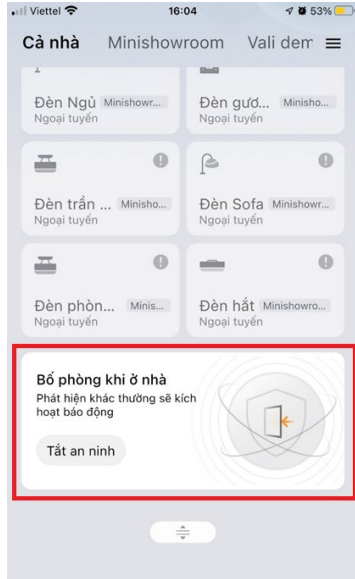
Viettel 16:04 53%

Cả nhà Minishowroom Vali dem

Đèn Ngủ Minishowr...
Ngoại tuyến

Đèn gươ... Minisho...
Ngoại tuyến

Đèn trần ... Minisho...
Ngoại tuyến

Đèn Sofa Minishowr...
Ngoại tuyến

Đèn phòn... Minis...
Ngoại tuyến

Đèn hắt Minishowro...
Ngoại tuyến

Bố phòng khi ở nhà
Phát hiện khác thường sẽ kích hoạt báo động

Tắt an ninh